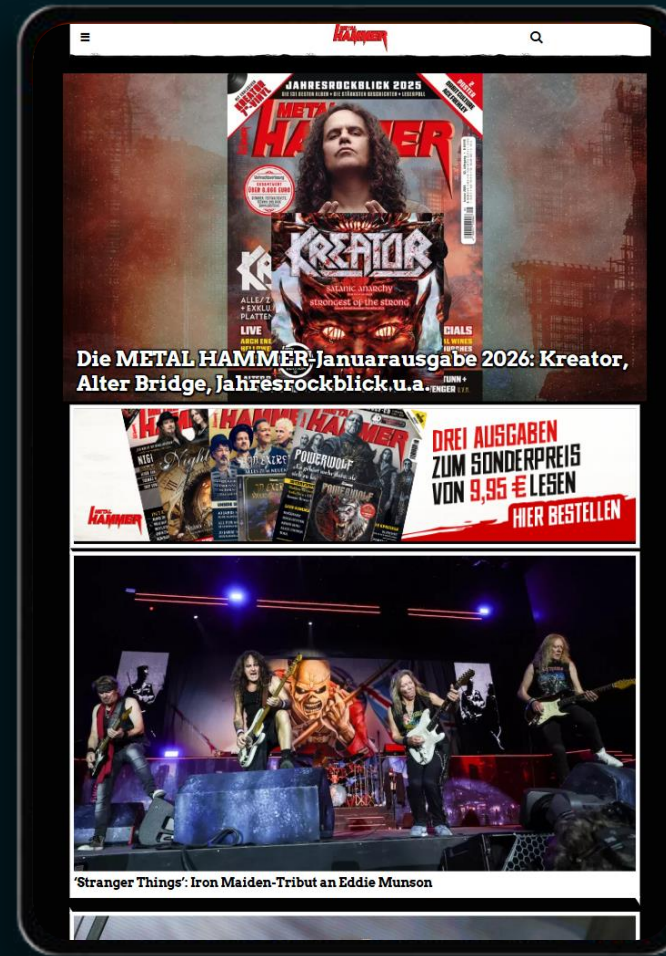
HAMMER

JAHRESROCKBLICK 2025

METAL HAMMER

KREATOR

satanic anarchy

strongest of the strong

ALLE
+ EXKLU
PLATTEN

LIVE

CIALS

Die METAL HAMMER-Januarausgabe 2026: Kreator, Alter Bridge, Jahresrockblick u.a.

HAMMER

POWERWOLF

DREI AUSGABEN ZUM SONDERPREIS VON 9,95 € LESEN

HIER BESTELLEN

'Stranger Things': Iron Maiden-Tribut an Eddie Munson